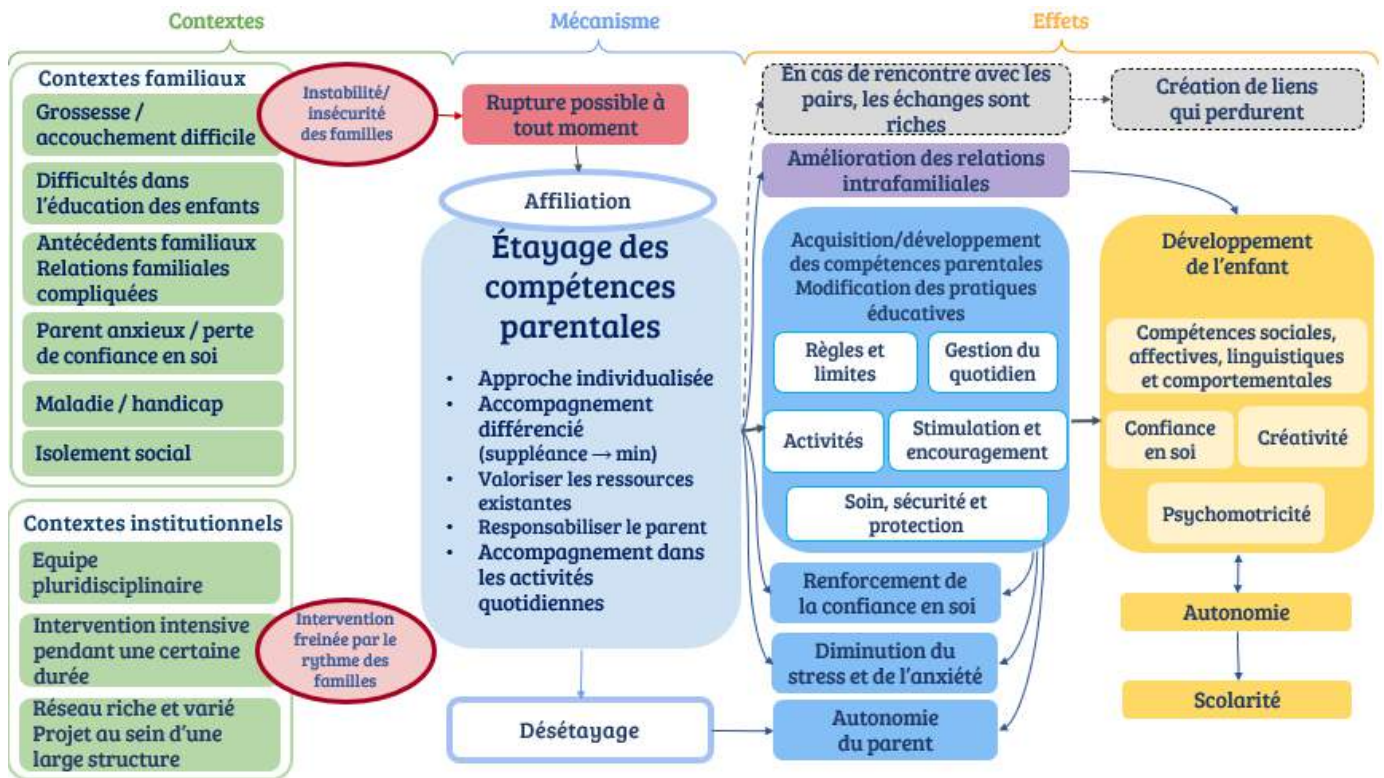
Contextes

Mécanisme

Effets

Contextes familiaux

Grossesse / accouchement difficile

Difficultés dans l'éducation des enfants

Antécédents familiaux Relations familiales compliquées

Parent anxieux / perte de confiance en soi

Maladie / handicap

Isolement social

Instabilité/ insécurité des familles

Rupture possible à tout moment

Affiliation

Étayage des compétences parentales

- Approche individualisée
- Accompagnement différencié (suppléance → min)
- Valoriser les ressources existantes
- Responsabiliser le parent
- Accompagnement dans les activités quotidiennes

Contextes institutionnels

Equipe pluridisciplinaire

Intervention intensive pendant une certaine durée

Réseau riche et varié Projet au sein d'une large structure

Intervention freinée par le rythme des familles

Désétayage

En cas de rencontre avec les pairs, les échanges sont riches

Création de liens qui perdurent

Amélioration des relations intrafamiliales

Acquisition/développement des compétences parentales Modification des pratiques éducatives

Règles et limites

Gestion du quotidien

Activités

Stimulation et encouragement

Soin, sécurité et protection

Renforcement de la confiance en soi

Diminution du stress et de l'anxiété

Autonomie du parent

Développement de l'enfant

Compétences sociales, affectives, linguistiques et comportementales

Confiance en soi

Créativité

Psychomotricité

Autonomie

Scolarité